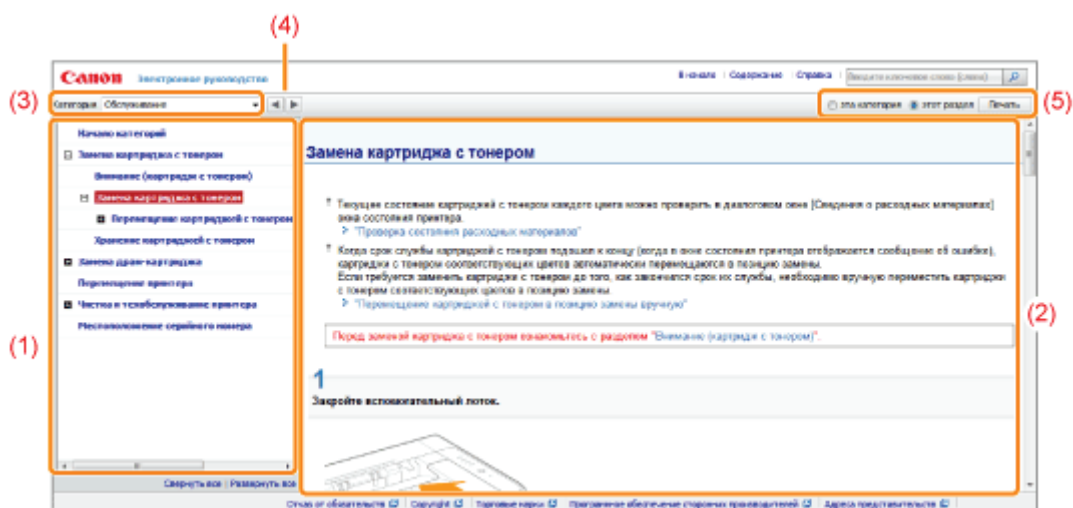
(4)

(3) Категория Обслуживание

Canon Электронное руководство

В начало | Содержание | Справка | Введите ключевое слово (слова)

(5) эта категория этот раздел Печать

(1)

Начало категорий
Замена картриджа с тонером
Внимание (картридж с тонером)
Замена картриджа с тонером
Перемещение картриджей с тонером
Хранение картриджей с тонером
Замена драм-картриджа
Перемещение принтера
Чистка и техобслуживание принтера
Местоположение серийного номера

Свернуть все | Развернуть все

Замена картриджа с тонером

Текущее состояние картриджей с тонером каждого цвета можно проверить в диалоговом окне [Сведения о расходных материалах] окна состояния принтера.
"Проверка состояния расходных материалов"

Когда срок службы картриджей с тонером подошел к концу (когда в окне состояния принтера отображается сообщение об ошибке), картриджи с тонером соответствующих цветов автоматически перемещаются в позицию замены.
Если требуется заменить картридж с тонером до того, как закончится срок их службы, необходимо вручную переместить картридж с тонером соответствующих цветов в позицию замены.
"Перемещение картриджей с тонером в позицию замены вручную"

Перед заменой картриджа с тонером ознакомьтесь с разделом "Внимание (картридж с тонером)".

(2)

1
Закройте вспомогательный лоток.

Отказ от обязательств | Copyright | Торговые марки | Программное обеспечение сторонних производителей | Адреса представительств